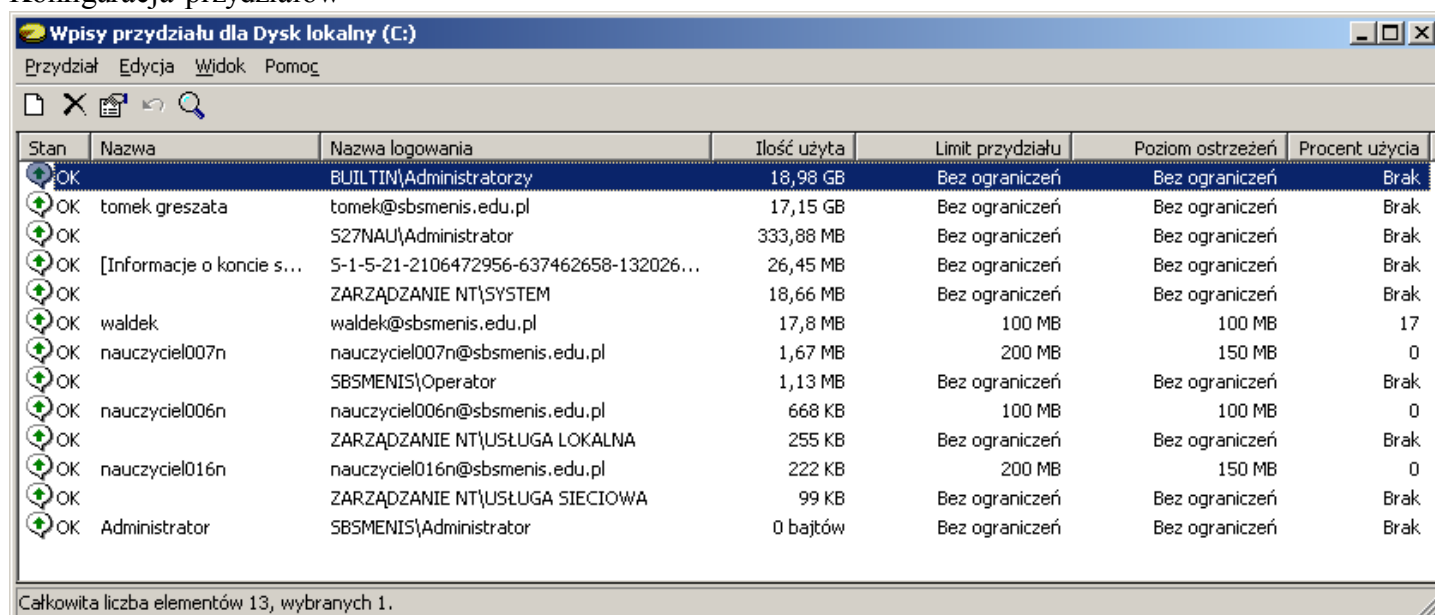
Wpisy przydziału dla Dysk lokalny (C:)

Przydział Edycja Widok Pomoc

| Stan | Nazwa | Nazwa logowania | Ilość użyta | Limit przydziału | Poziom ostrzeżeń | Procent użycia |
|---|---|---|---|---|---|---|
| OK | | BUILTIN\Administratorzy | 18,98 GB | Bez ograniczeń | Bez ograniczeń | Brak |
| OK | tomek greszata | tomek@sbsmenis.edu.pl | 17,15 GB | Bez ograniczeń | Bez ograniczeń | Brak |
| OK | | S27NAU\Administrator | 333,88 MB | Bez ograniczeń | Bez ograniczeń | Brak |
| OK | [Informacje o koncie s… | S-1-5-21-2106472956-637462658-132026… | 26,45 MB | Bez ograniczeń | Bez ograniczeń | Brak |
| OK | | ZARZĄDZANIE NT\SYSTEM | 18,66 MB | Bez ograniczeń | Bez ograniczeń | Brak |
| OK | waldek | waldek@sbsmenis.edu.pl | 17,8 MB | 100 MB | 100 MB | 17 |
| OK | nauczyciel007n | nauczyciel007n@sbsmenis.edu.pl | 1,67 MB | 200 MB | 150 MB | 0 |
| OK | | SBSMENIS\Operator | 1,13 MB | Bez ograniczeń | Bez ograniczeń | Brak |
| OK | nauczyciel006n | nauczyciel006n@sbsmenis.edu.pl | 668 KB | 100 MB | 100 MB | 0 |
| OK | | ZARZĄDZANIE NT\USŁUGA LOKALNA | 255 KB | Bez ograniczeń | Bez ograniczeń | Brak |
| OK | nauczyciel016n | nauczyciel016n@sbsmenis.edu.pl | 222 KB | 200 MB | 150 MB | 0 |
| OK | | ZARZĄDZANIE NT\USŁUGA SIECIOWA | 99 KB | Bez ograniczeń | Bez ograniczeń | Brak |
| OK | Administrator | SBSMENIS\Administrator | 0 bajtów | Bez ograniczeń | Bez ograniczeń | Brak |

Całkowita liczba elementów 13, wybranych 1.